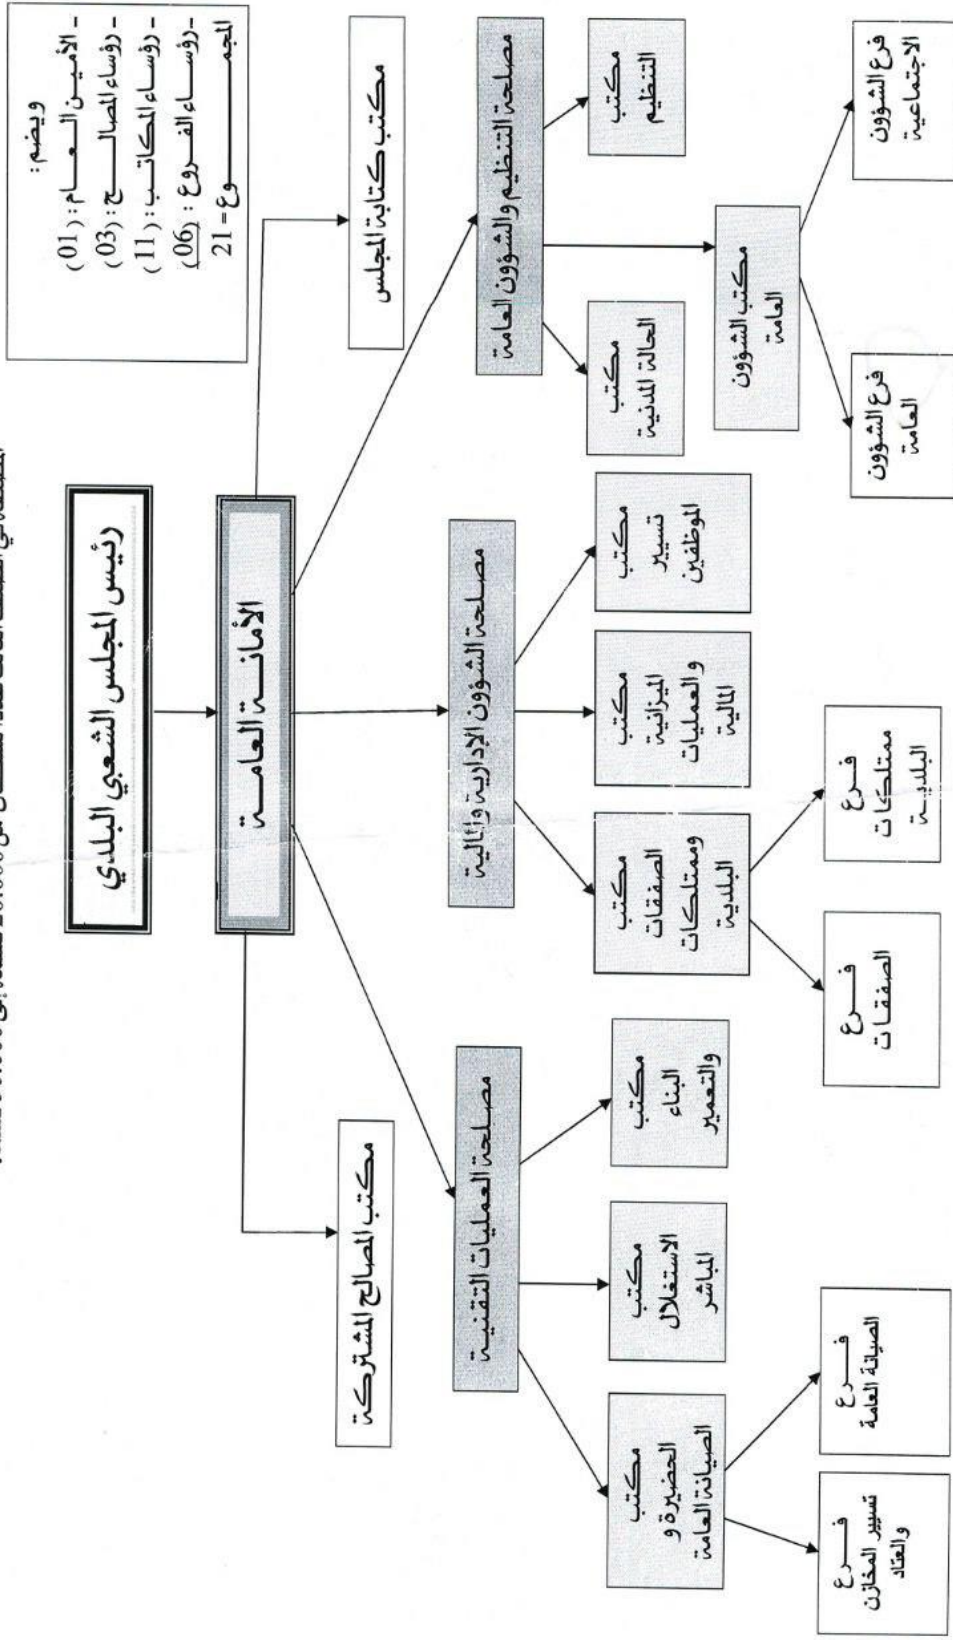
ويضم :
- الأمين العام : (01)
- رؤساء المصالح : (03)
- رؤساء المكاتب : (11)
- رؤساء الفروع : (06)
المجموع - 21

رئيس المجلس الشعبي البلدي

الأمانة العامة

مكتب كتابة المجلس

مكتب المصالح المشتركة

مصلحة التنظيم والشؤون العامة

مكتب التنظيم

مكتب الحالة المدنية

مكتب الشؤون العامة

فرع الشؤون الاجتماعية

فرع الشؤون العامة

مصلحة الشؤون الإدارية والمالية

مكتب تسيير الموظفين

مكتب الميزانية والعمليات المالية

مكتب الصفقات وممتلكات البلدية

فرع ممتلكات البلدية

فرع الصفقات

مصلحة العمليات التقنية

مكتب البناء والتعمير

مكتب الاستغلال المباشر

مكتب الحضيرة و الصيانة العامة

فرع الصيانة العامة

فرع تسيير المخازن والعتاد